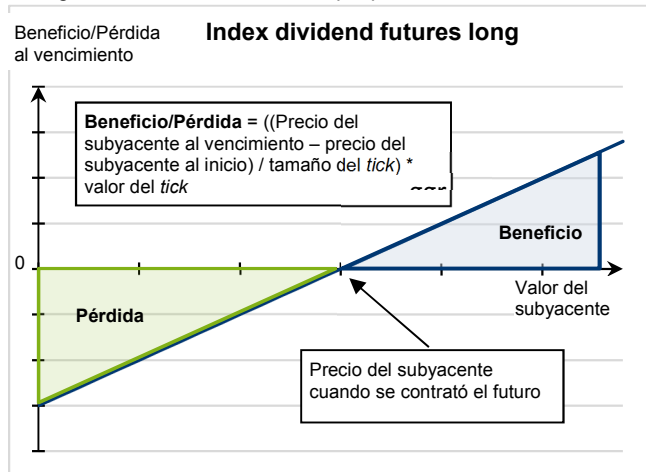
Beneficio/Pérdida al vencimiento

**Index dividend futures long**

**Beneficio/Pérdida** = ((Precio del subyacente al vencimiento – precio del subyacente al inicio) / tamaño del *tick*) * valor del *tick*

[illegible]

**Beneficio**

0

Valor del subyacente

**Pérdida**

Precio del subyacente cuando se contrató el futuro